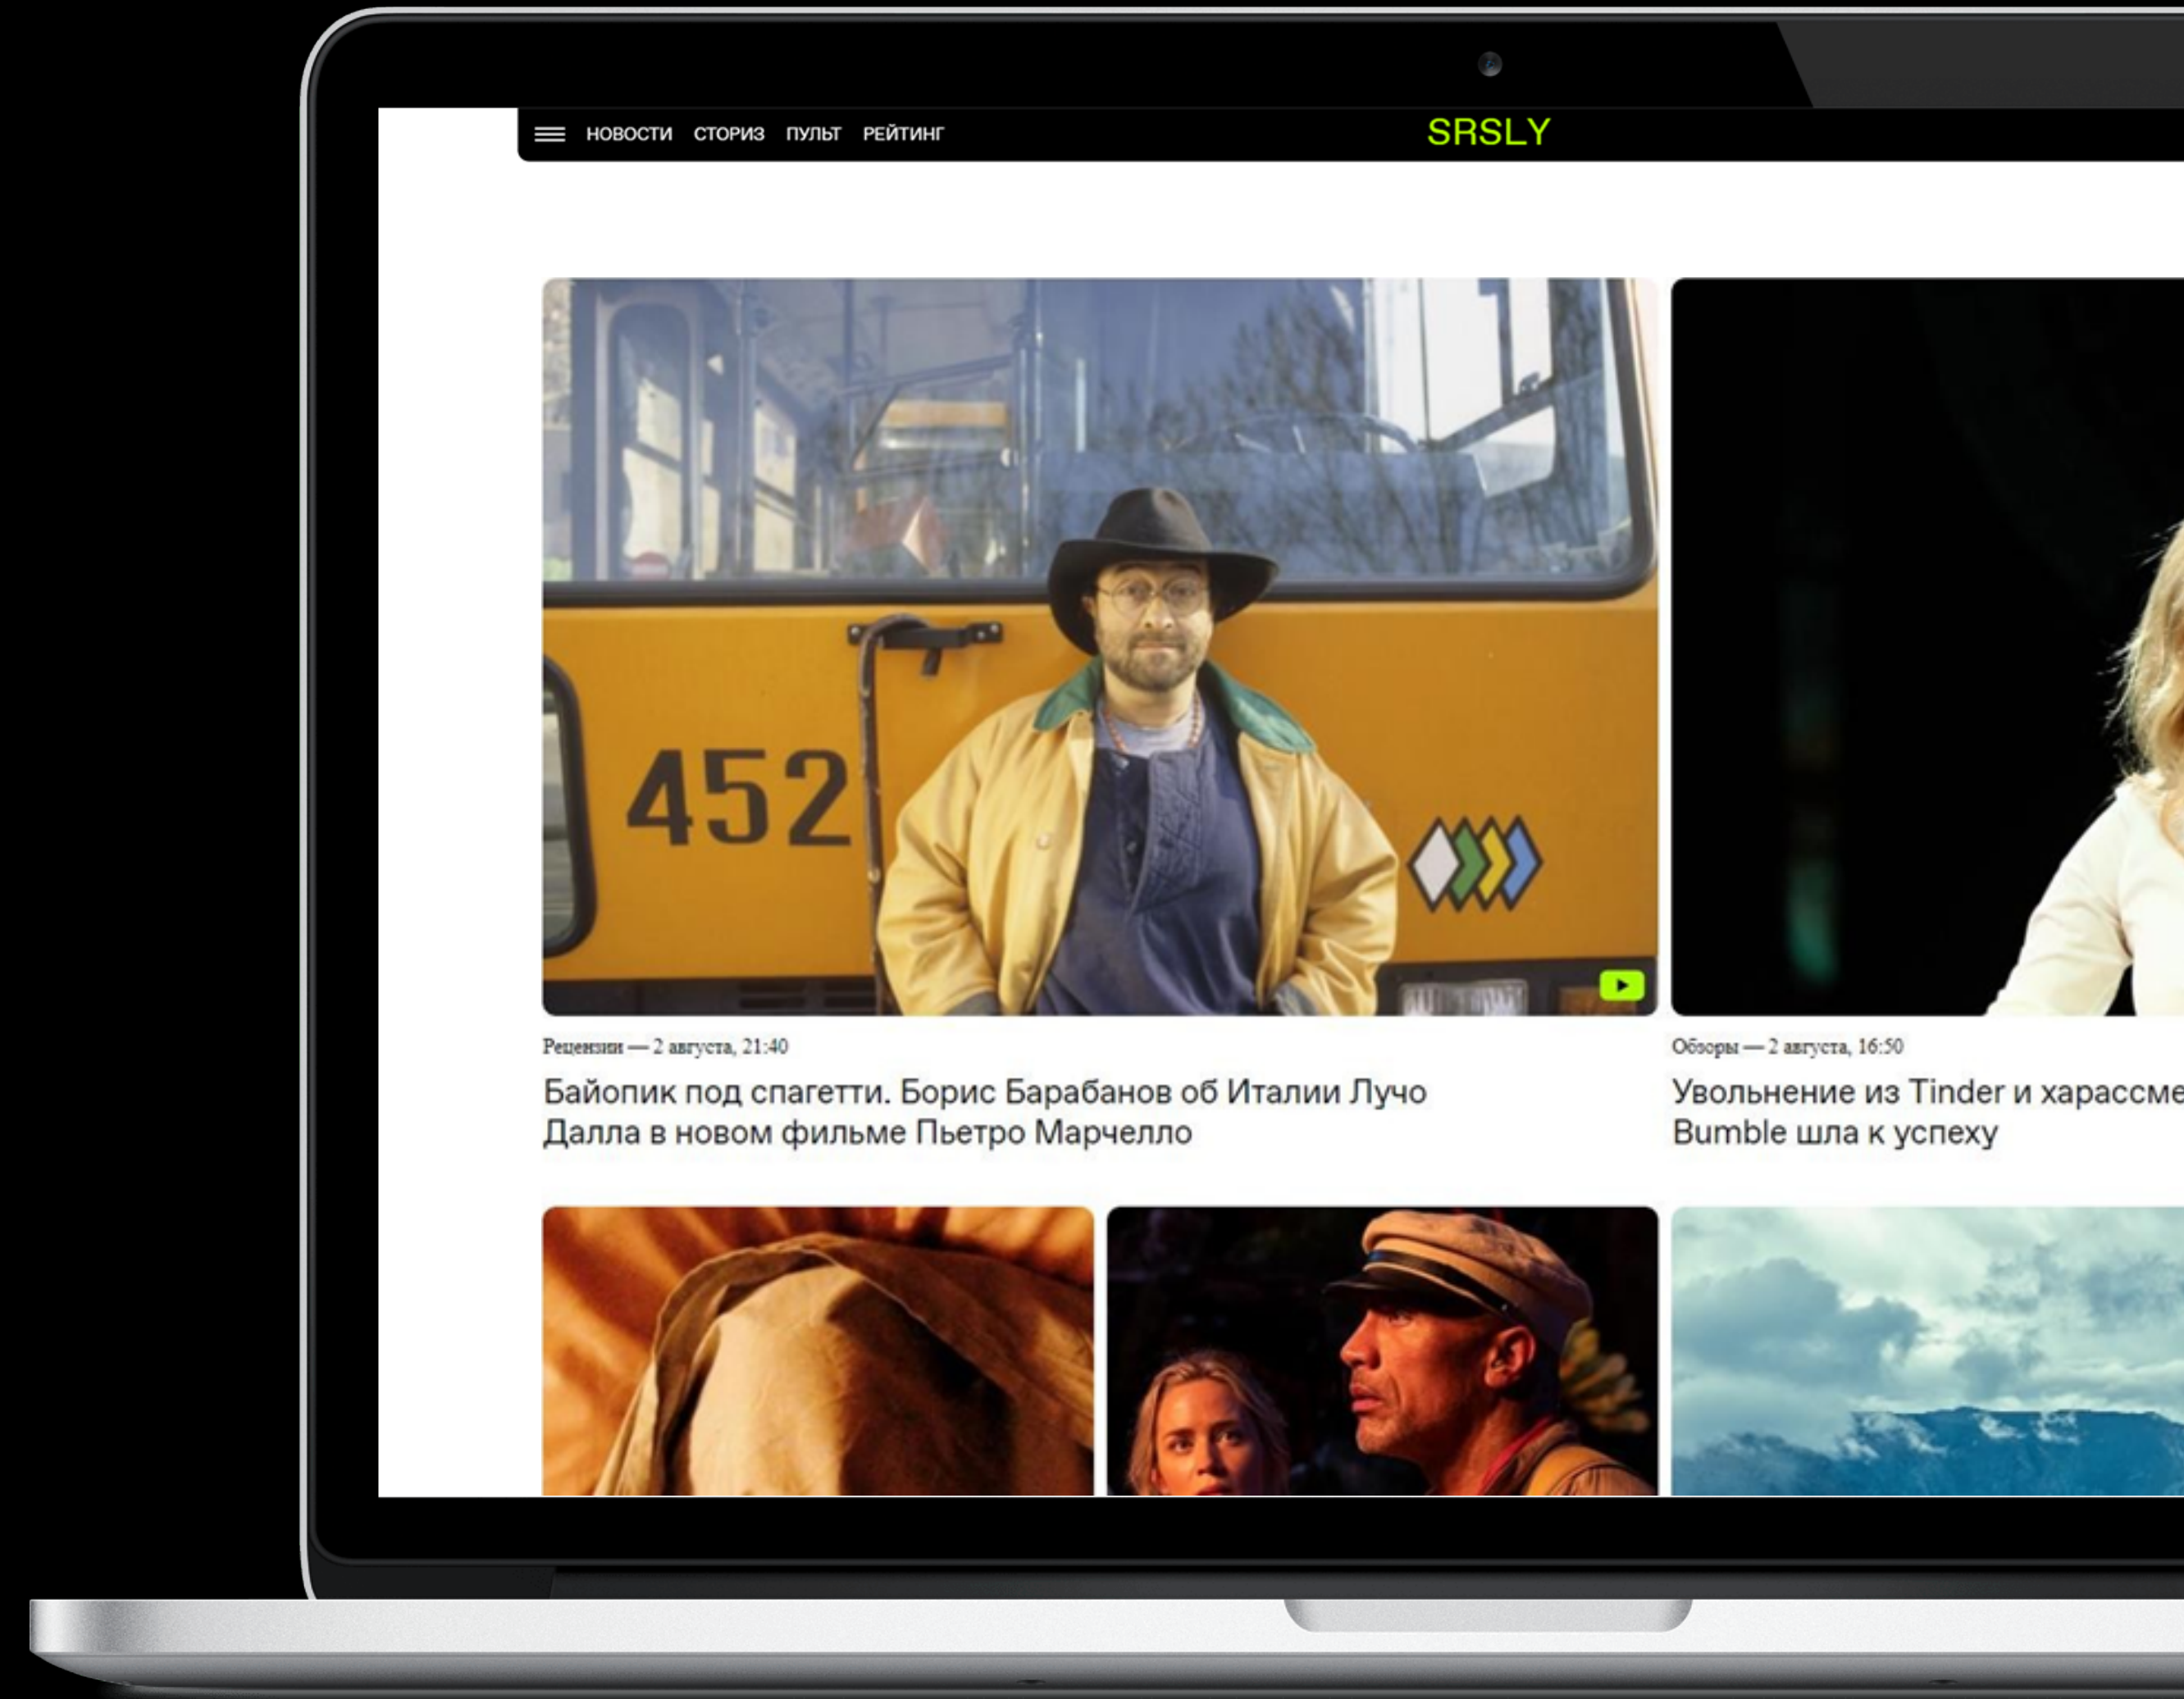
НОВОСТИ СТОРИЗ ПУЛЬТ РЕЙТИНГ

SRSLY

452

Рецензии — 2 августа, 21:40

Байопик под спагетти. Борис Барабанов об Италии Лучо Далла в новом фильме Пьетро Марчелло

Обзоры — 2 августа, 16:50

Увольнение из Tinder и харассме Bumble шла к успеху